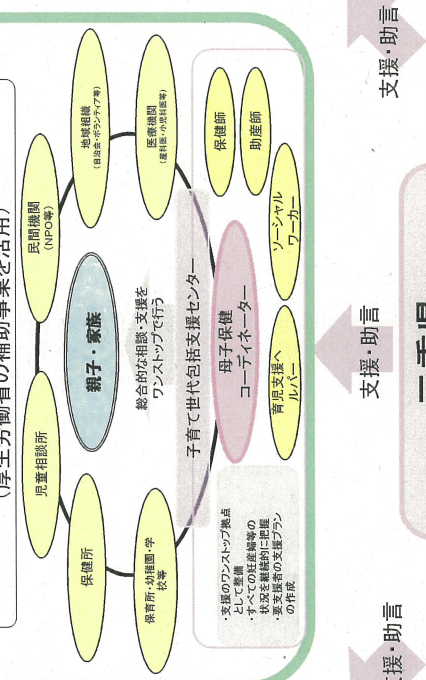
（厚生労働省の補助事業を活用）

支援・助言

民間機関
（NPO等）

地域組織
（自治会・ボランティア等）

医療機関
（産科医・小児科医等）

児童相談所

親子・家族

総合的な相談・支援を
ワンストップで行う

保健所

保育所・幼稚園・学校等

子育て世代包括支援センター

保健師

助産師

母子保健
コーディネーター

ソーシャル
ワーカー

育児支援ヘルパー

・支援のワンストップ拠点として整備
・すべての妊産婦等の状況を継続的に把握
・要支援者の支援プランの作成

支援・助言

支援・助言

三重県